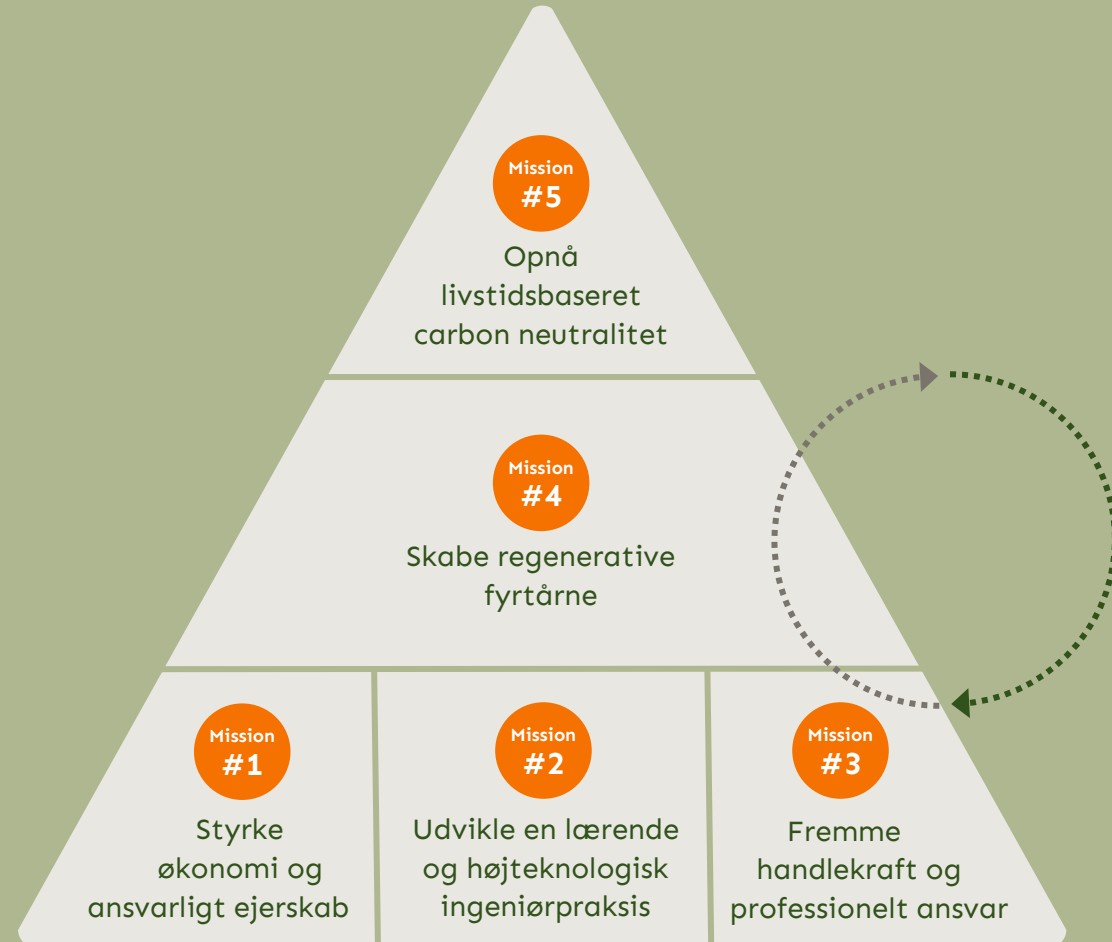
Mission
#5

Opnå livstidsbaseret carbon neutralitet

Mission
#4

Skabe regenerative fyrtårne

Mission
#1

Styrke økonomi og ansvarligt ejerskab

Mission
#2

Udvikle en lærende og højteknologisk ingeniørpraksis

Mission
#3

Fremme handlekraft og professionelt ansvar